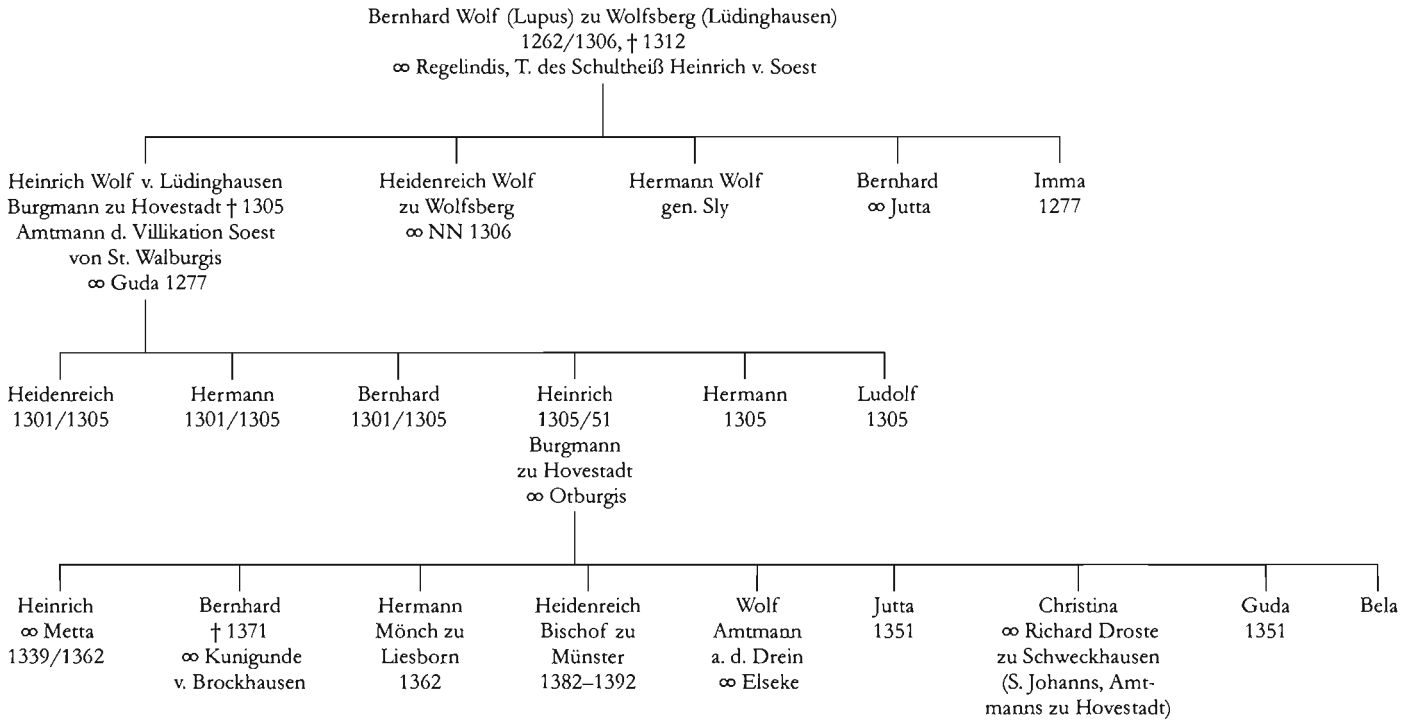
Bernhard Wolf (Lupus) zu Wolfsberg (Lüdinghausen)
1262/1306, † 1312
∞ Regelindis, T. des Schultheiß Heinrich v. Soest

Heinrich Wolf v. Lüdinghausen
Burgmann zu Hovestadt † 1305
Amtmann d. Villikation Soest
von St. Walburgis
∞ Guda 1277

Heidenreich Wolf
zu Wolfsberg
∞ NN 1306

Hermann Wolf
gen. Sly

Bernhard
∞ Jutta

Imma
1277

Heidenreich
1301/1305

Hermann
1301/1305

Bernhard
1301/1305

Heinrich
1305/51
Burgmann
zu Hovestadt
∞ Otburgis

Hermann
1305

Ludolf
1305

Heinrich
∞ Metta
1339/1362

Bernhard
† 1371
∞ Kunigunde
v. Brockhausen

Hermann
Mönch zu
Liesborn
1362

Heidenreich
Bischof zu
Münster
1382–1392

Wolf
Amtmann
a. d. Drein
∞ Elseke

Jutta
1351

Christina
∞ Richard Droste
zu Schweckhausen
(S. Johanns, Amtmanns zu Hovestadt)

Guda
1351

Bela